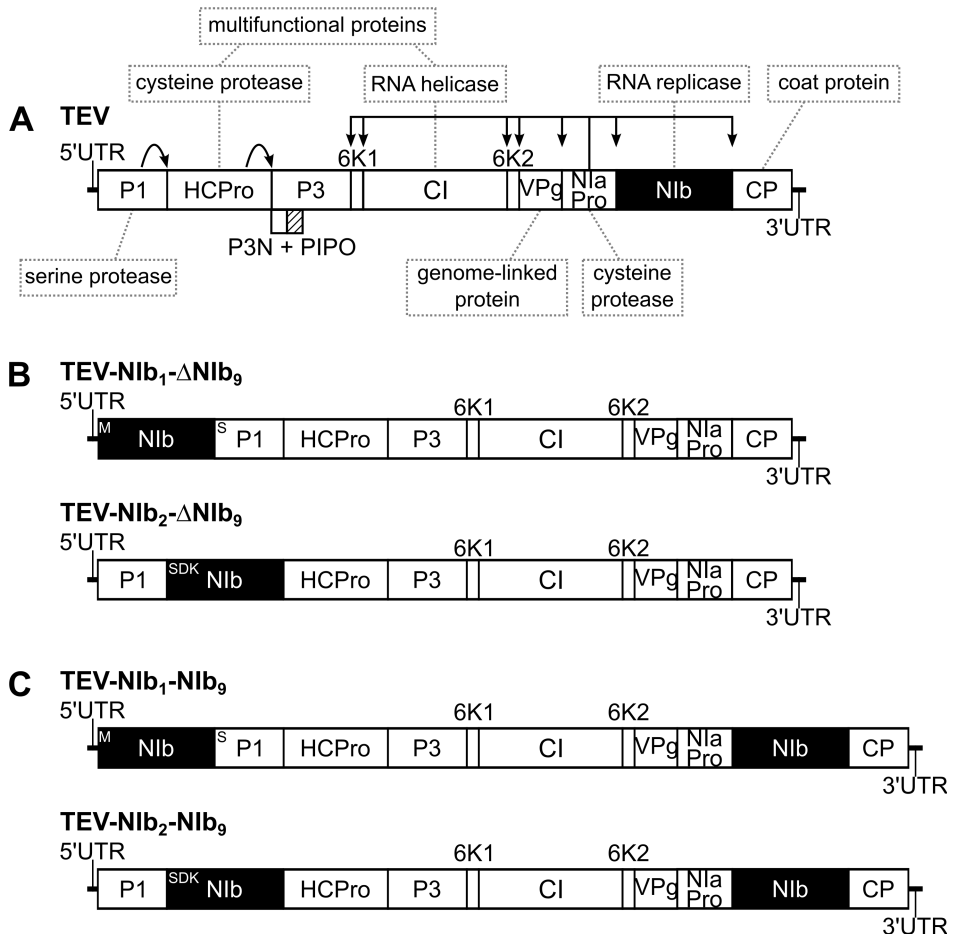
multifunctional proteins
cysteine protease
RNA helicase
RNA replicase
coat protein

A TEV
5'UTR
P1 HCPro P3 6K1 CI 6K2 VPg NIa Pro NIb CP
3'UTR
P3N + PIPO
serine protease
genome-linked protein
cysteine protease

B $\textbf{TEV-NIb}_1\textbf{-}\Delta\textbf{NIb}_9$
5'UTR
M NIb S P1 HCPro P3 6K1 CI 6K2 VPg NIa Pro CP
3'UTR

$\textbf{TEV-NIb}_2\textbf{-}\Delta\textbf{NIb}_9$
5'UTR
P1 SDK NIb HCPro P3 6K1 CI 6K2 VPg NIa Pro CP
3'UTR

C $\textbf{TEV-NIb}_1\textbf{-NIb}_9$
5'UTR
M NIb S P1 HCPro P3 6K1 CI 6K2 VPg NIa Pro NIb CP
3'UTR

$\textbf{TEV-NIb}_2\textbf{-NIb}_9$
5'UTR
P1 SDK NIb HCPro P3 6K1 CI 6K2 VPg NIa Pro NIb CP
3'UTR